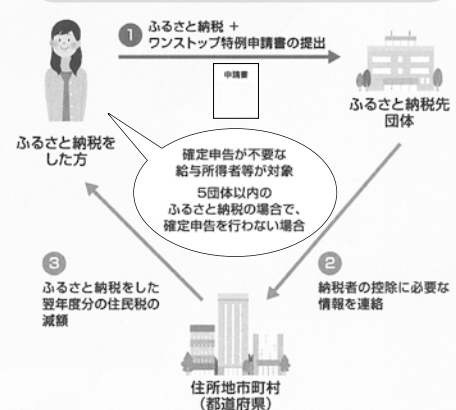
1 ふるさと納税 ＋ ワンストップ特例申請書の提出

申請書

ふるさと納税をした方

ふるさと納税先団体

確定申告が不要な給与所得者等が対象

5団体以内のふるさと納税の場合で、確定申告を行わない場合

3 ふるさと納税をした翌年度分の住民税の減額

2 納税者の控除に必要な情報を連絡

住所地市町村（都道府県）